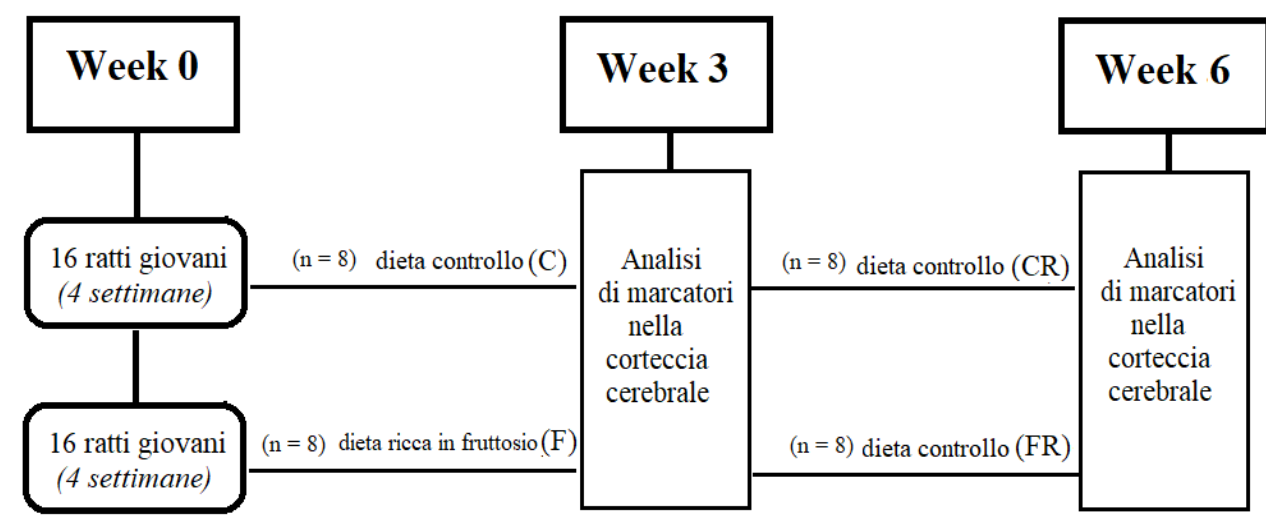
Week 0

Week 3

Week 6

16 ratti giovani
(4 settimane)

(n = 8) dieta controllo (C)

Analisi di marcatori nella corteccia cerebrale

(n = 8) dieta controllo (CR)

Analisi di marcatori nella corteccia cerebrale

16 ratti giovani
(4 settimane)

(n = 8) dieta ricca in fruttosio (F)

(n = 8) dieta controllo (FR)